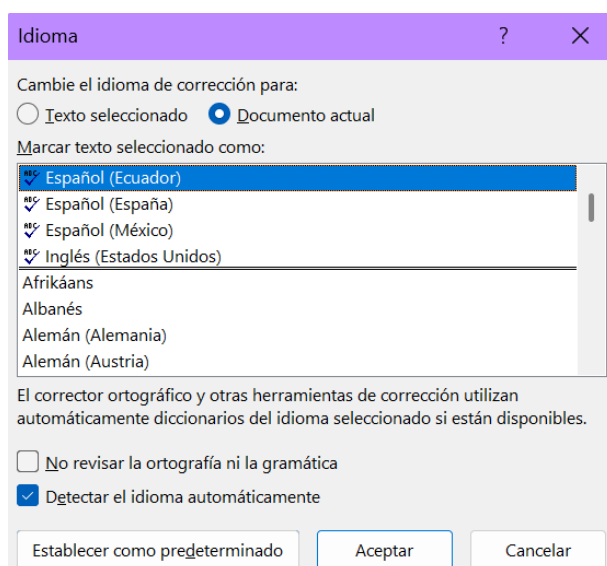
Idioma

?

Cambie el idioma de corrección para:

Texto seleccionado

Documento actual

Marcar texto seleccionado como:

Español (Ecuador)
Español (España)
Español (México)
Inglés (Estados Unidos)
Afrikáans
Albanés
Alemán (Alemania)
Alemán (Austria)

El corrector ortográfico y otras herramientas de corrección utilizan automáticamente diccionarios del idioma seleccionado si están disponibles.

No revisar la ortografía ni la gramática

Detectar el idioma automáticamente

Establecer como predeterminado

Aceptar

Cancelar